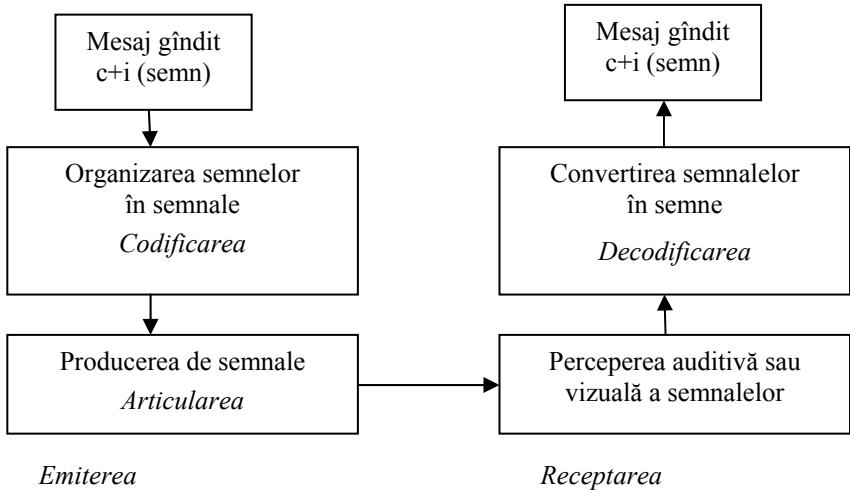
Mesaj gîndit
c+i (semn)

Organizarea semnelor în semnale
*Codificarea*

Producerea de semnale
*Articularea*

*Emiterea*

Mesaj gîndit
c+i (semn)

Convertirea semnalelor în semne
*Decodificarea*

Perceperea auditivă sau vizuală a semnalelor

*Receptarea*